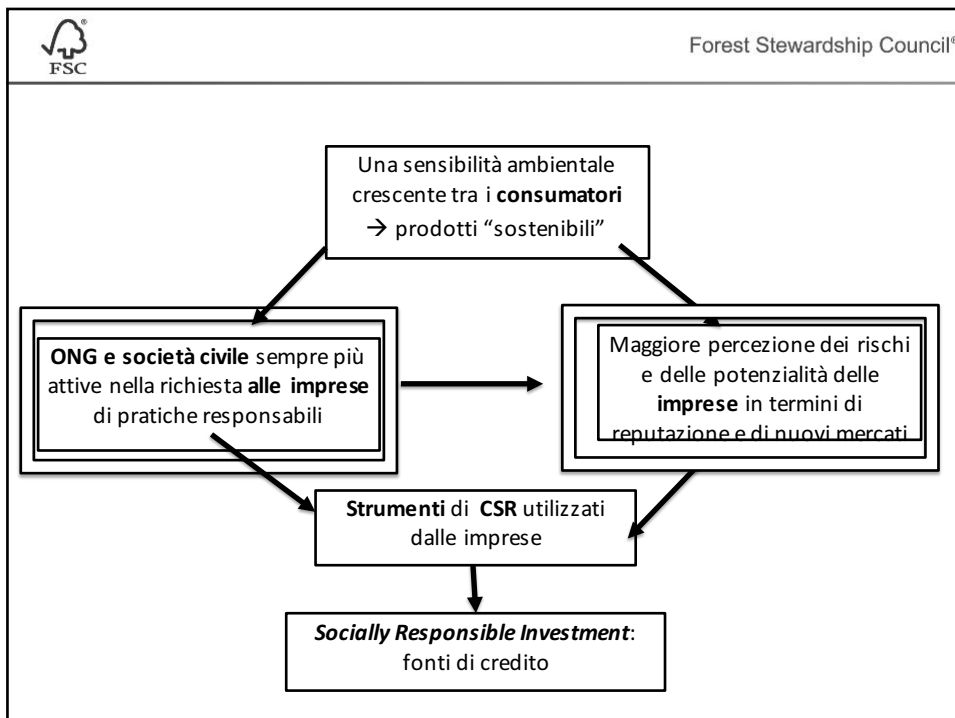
FSC

Forest Stewardship Council®

Una sensibilità ambientale crescente tra i **consumatori** → prodotti "sostenibili"

**ONG e società civile** sempre più attive nella richiesta **alle imprese** di pratiche responsabili

Maggiore percezione dei rischi e delle potenzialità delle **imprese** in termini di reputazione e di nuovi mercati

**Strumenti** di **CSR** utilizzati dalle imprese

***Socially Responsible Investment***: fonti di credito